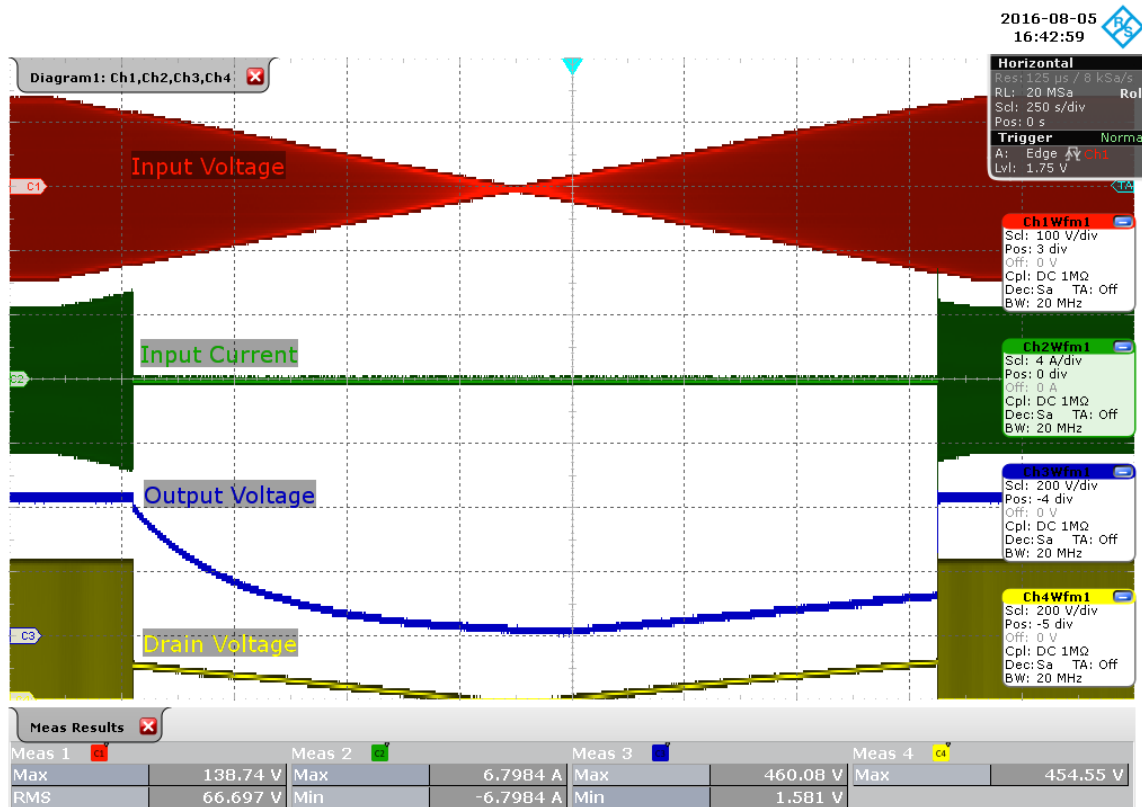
2016-08-05
16:42:59

Diagram1: Ch1,Ch2,Ch3,Ch4

Horizontal
Res: 125 µs / 8 kSa/s
RL: 20 MSa
Rol
Scl: 250 s/div
Pos: 0 s
Trigger
Normal
A: Edge Ch1
Lvl: 1.75 V

Input Voltage
C1
TA

Ch1Wfm1
Scl: 100 V/div
Pos: 3 div
Off: 0 V
Cpl: DC 1MΩ
Dec:Sa TA: Off
BW: 20 MHz

Input Current
C2

Ch2Wfm1
Scl: 4 A/div
Pos: 0 div
Off: 0 A
Cpl: DC 1MΩ
Dec:Sa TA: Off
BW: 20 MHz

Output Voltage

Ch3Wfm1
Scl: 200 V/div
Pos: -4 div
Off: 0 V
Cpl: DC 1MΩ
Dec:Sa TA: Off
BW: 20 MHz

C3
Drain Voltage

Ch4Wfm1
Scl: 200 V/div
Pos: -5 div
Off: 0 V
Cpl: DC 1MΩ
Dec:Sa TA: Off
BW: 20 MHz

Meas Results

| Meas 1 C1 | | Meas 2 C2 | | Meas 3 C3 | | Meas 4 C4 | |
|---|---|---|---|---|---|---|---|
| Max | 138.74 V | Max | 6.7984 A | Max | 460.08 V | Max | 454.55 V |
| RMS | 66.697 V | Min | -6.7984 A | Min | 1.581 V | | |